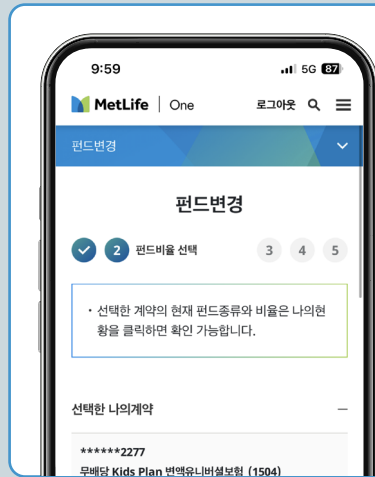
9:59

5G 87

MetLife | One

로그아웃

펀드변경

펀드변경

2 펀드비율 선택 3 4 5

• 선택한 계약의 현재 펀드종류와 비율은 나의현황을 클릭하면 확인 가능합니다.

선택한 나의계약 −

******2277

무배당 Kids Plan 변액유니버셜보험 (1504)